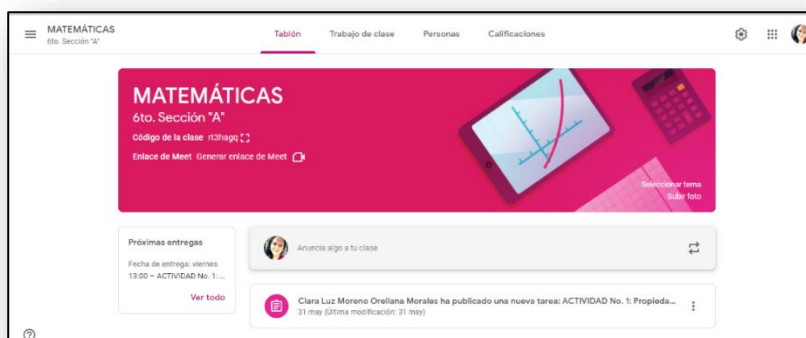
MATEMÁTICAS
6to. Sección "A"

Tablón

Trabajo de clase

Personas

Calificaciones

MATEMÁTICAS
6to. Sección "A"
Código de la clase rt3hagq
Enlace de Meet Generar enlace de Meet

Seleccionar tema
Subir foto

Próximas entregas
Fecha de entrega: viernes
13:00 – ACTIVIDAD No. 1: ...
Ver todo

Anuncia algo a tu clase

Clara Luz Moreno Orellana Morales ha publicado una nueva tarea: ACTIVIDAD No. 1: Propieda...
31 may (Última modificación: 31 may)